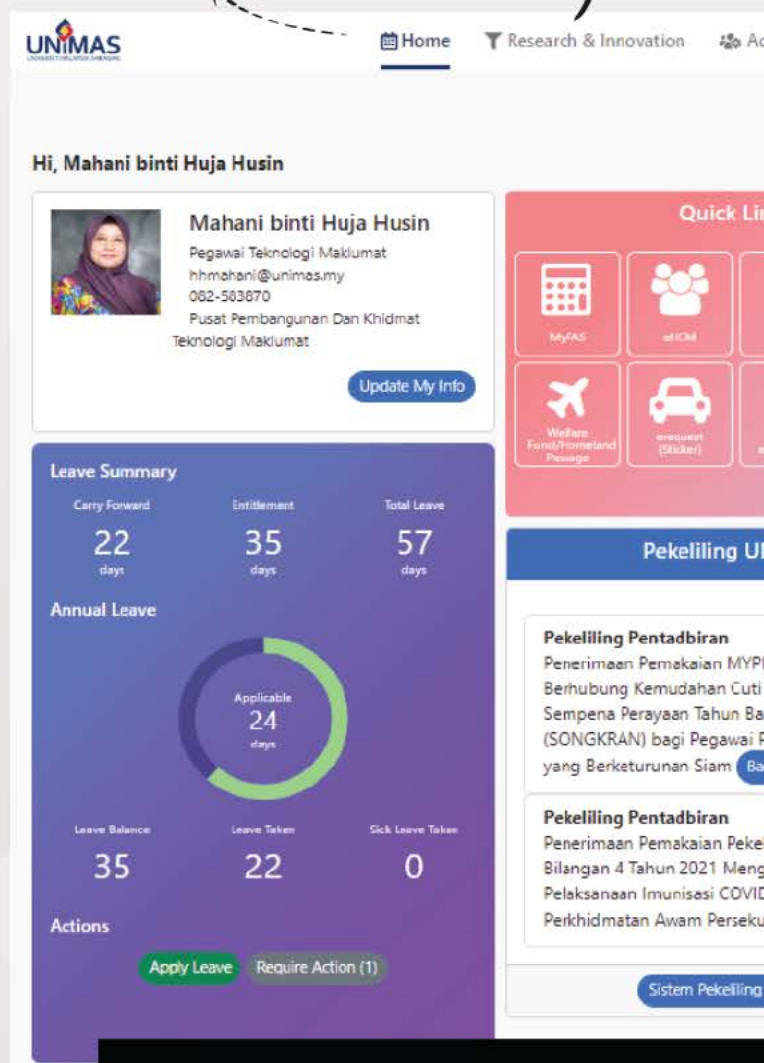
UNIMAS

Home Research & Innovation Ac

Hi, Mahani binti Huja Husin

Mahani binti Huja Husin
Pegawai Teknologi Maklumat
hhmahani@unimas.my
082-583870
Pusat Pembangunan Dan Khidmat Teknologi Maklumat

Update My Info

Leave Summary

Carry Forward
22
days

Entitlement
35
days

Total Leave
57
days

Annual Leave

Applicable
24
days

Leave Balance
35

Leave Taken
22

Sick Leave Taken
0

Actions

Apply Leave Require Action (1)

Quick Lin

MyFAS

eHOM

Welfare Fund/Homeland Passage

erequest (Sticker)

Pekeliling U

Pekeliling Pentadbiran
Penerimaan Pemakaian MYP Berhubung Kemudahan Cuti Sempena Perayaan Tahun Ba (SONGKRAN) bagi Pegawai yang Berketurunan Siam Ba

Pekeliling Pentadbiran
Penerimaan Pemakaian Pekel Bilangan 4 Tahun 2021 Meng Pelaksanaan Imunisasi COVID Perkhidmatan Awam Perseku

Sistem Pekeliling